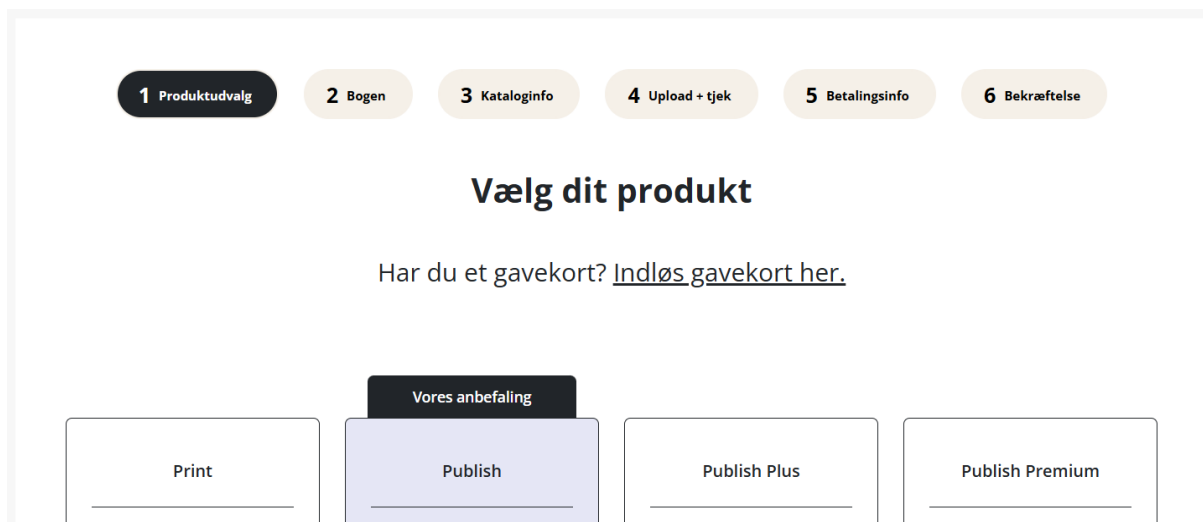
1 Produktudvalg
2 Bogen
3 Kataloginfo
4 Upload + tjek
5 Betalingsinfo
6 Bekræftelse

Vælg dit produkt

Har du et gavekort? Indløs gavekort her.

Vores anbefaling

Print

Publish

Publish Plus

Publish Premium